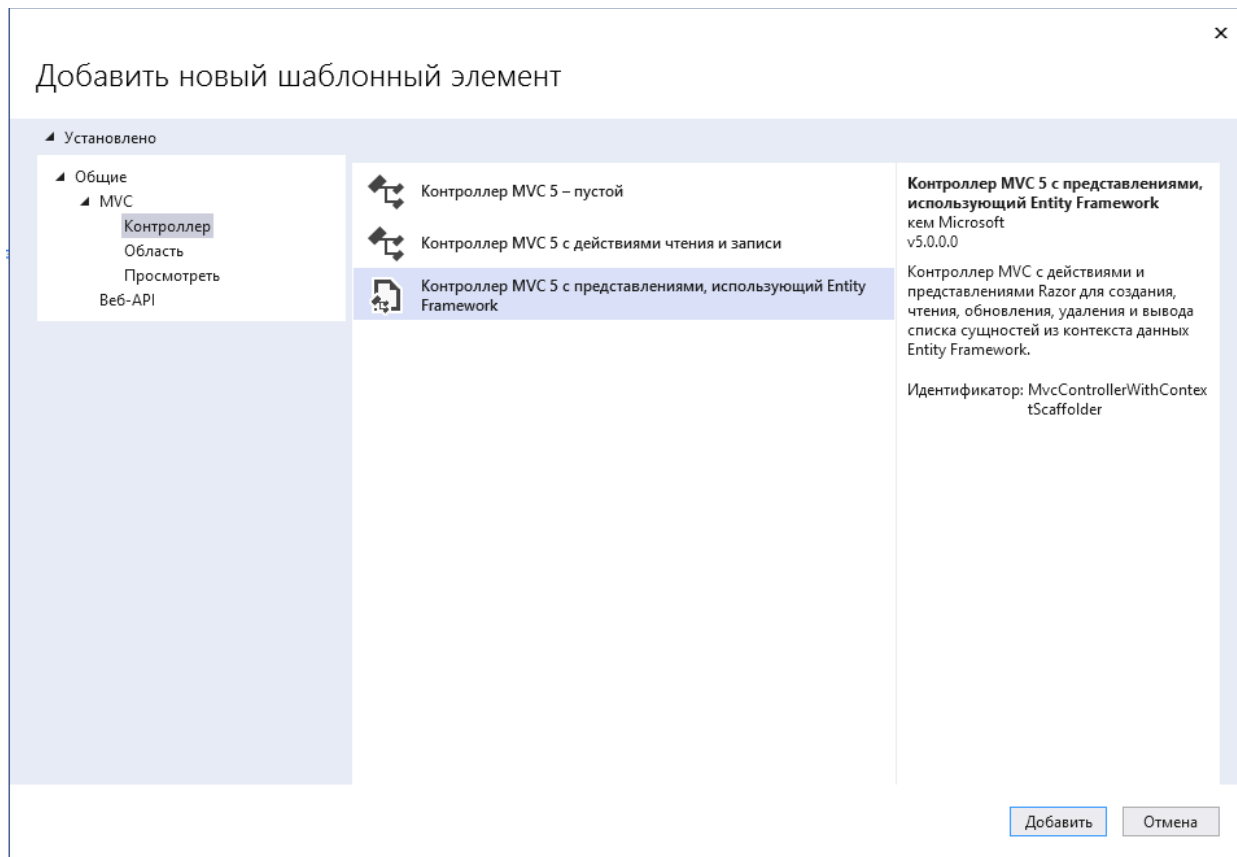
×

Добавить новый шаблонный элемент

◢ Установлено

◢ Общие
◢ MVC
Контроллер
Область
Просмотреть
Веб-API

Контроллер MVC 5 – пустой

Контроллер MVC 5 с действиями чтения и записи

Контроллер MVC 5 с представлениями, использующий Entity Framework

**Контроллер MVC 5 с представлениями, использующий Entity Framework**
кем Microsoft
v5.0.0.0

Контроллер MVC с действиями и представлениями Razor для создания, чтения, обновления, удаления и вывода списка сущностей из контекста данных Entity Framework.

Идентификатор: MvcControllerWithContextScaffolder

Добавить

Отмена